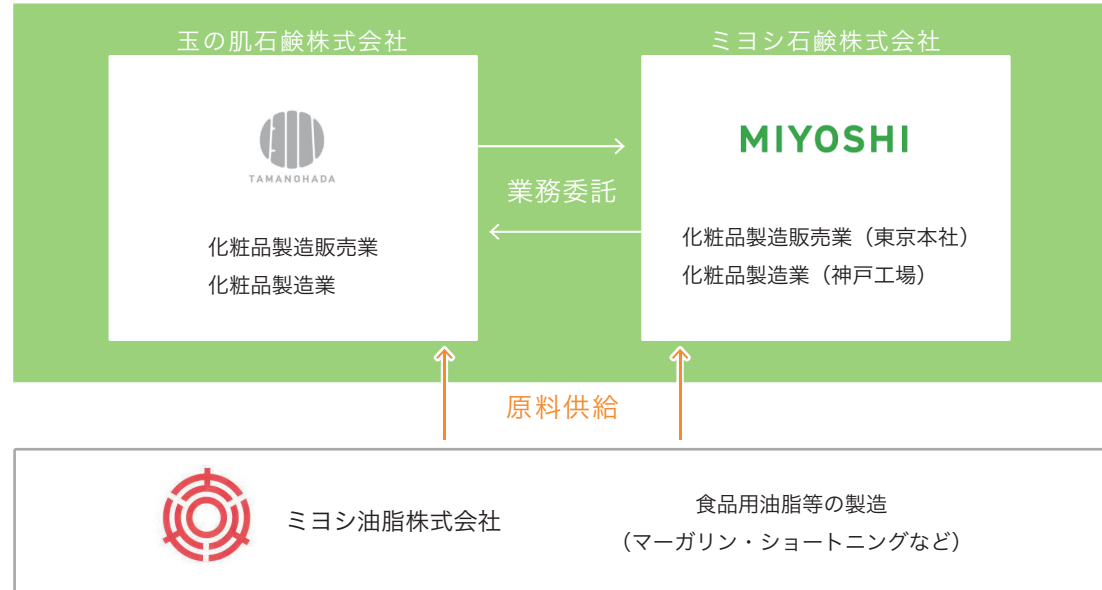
玉の肌石鹸株式会社

TAMANOHADA

化粧品製造販売業
化粧品製造業

業務委託

ミヨシ石鹸株式会社

MIYOSHI

化粧品製造販売業（東京本社）
化粧品製造業（神戸工場）

原料供給

ミヨシ油脂株式会社

食品用油脂等の製造
（マーガリン・ショートニングなど）